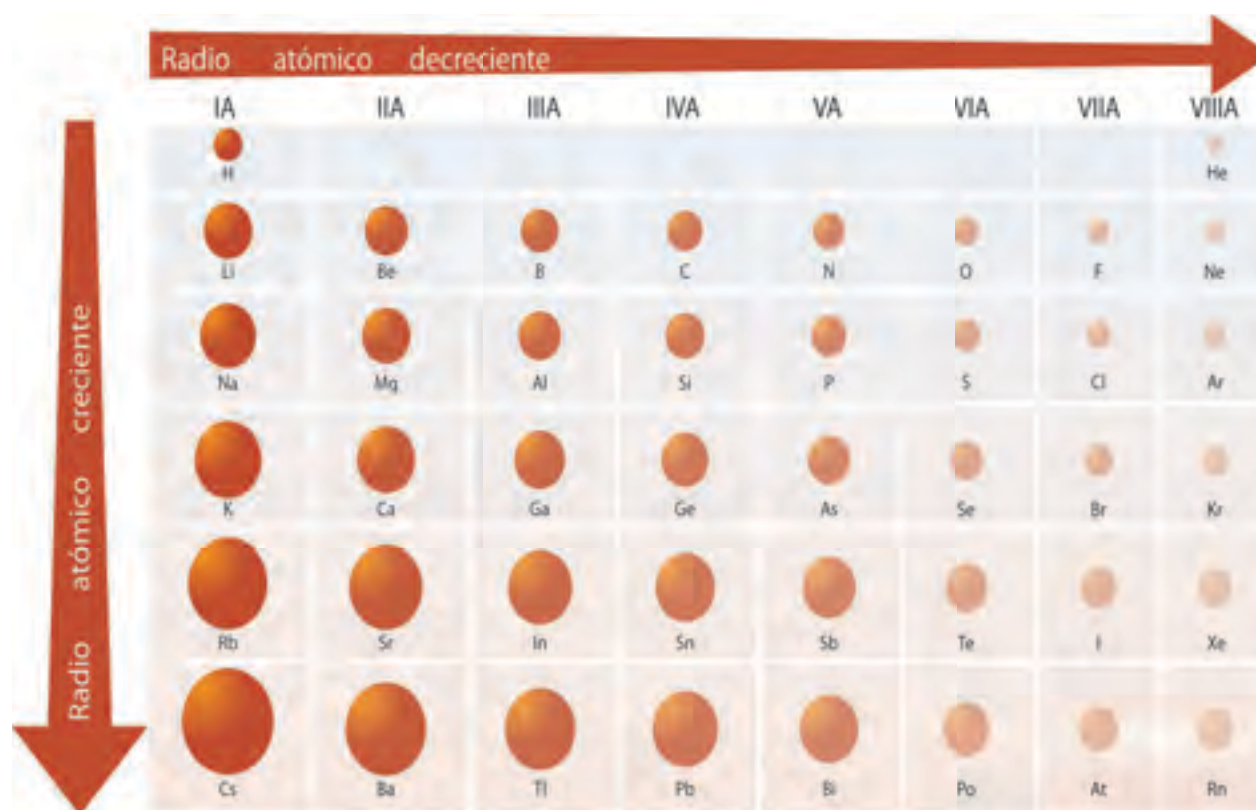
Radio atómico decreciente

Radio atómico creciente

| IA | IIA | IIIA | IVA | VA | VIA | VIIA | VIIIA |
|---|---|---|---|---|---|---|---|
| H | | | | | | | He |
| Li | Be | B | C | N | O | F | Ne |
| Na | Mg | Al | Si | P | S | Cl | Ar |
| K | Ca | Ga | Ge | As | Se | Br | Kr |
| Rb | Sr | In | Sn | Sb | Te | I | Xe |
| Cs | Ba | Tl | Pb | Bi | Po | At | Rn |